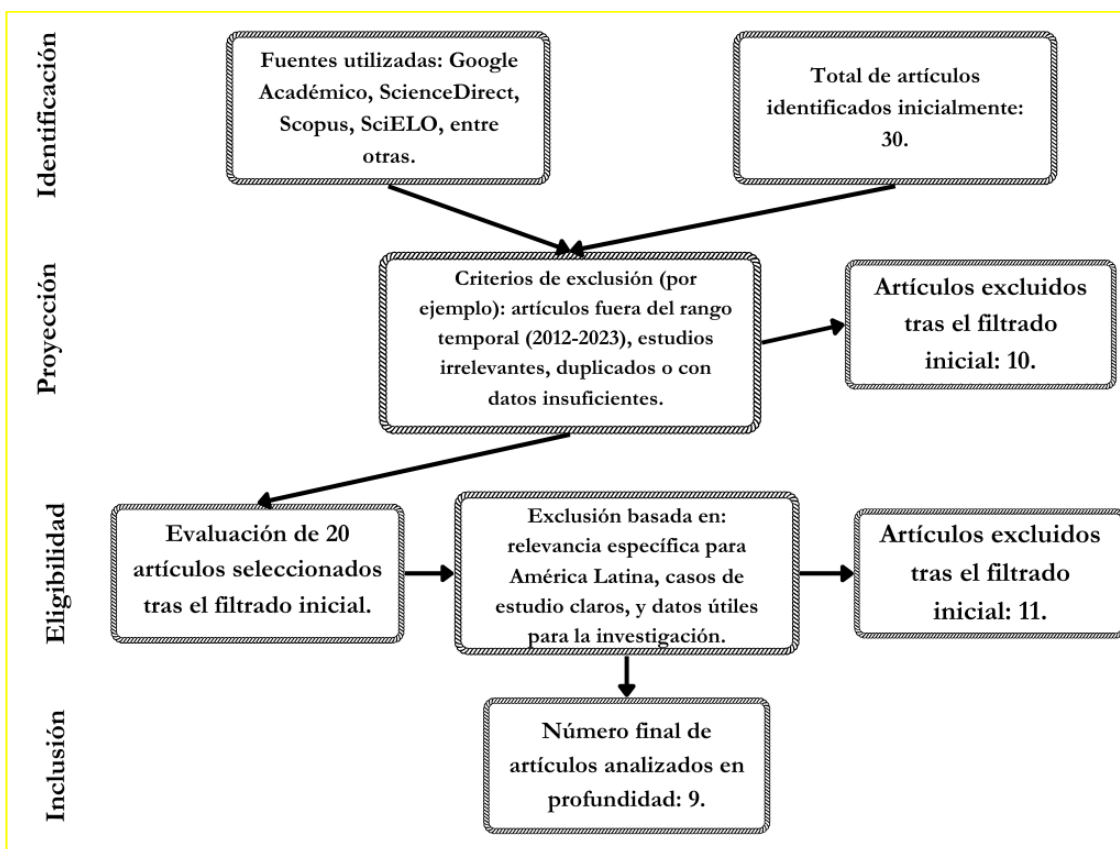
Identificación

Fuentes utilizadas: Google Académico, ScienceDirect, Scopus, SciELO, entre otras.

Total de artículos identificados inicialmente: 30.

Proyección

Criterios de exclusión (por ejemplo): artículos fuera del rango temporal (2012-2023), estudios irrelevantes, duplicados o con datos insuficientes.

Artículos excluidos tras el filtrado inicial: 10.

Eligibilidad

Evaluación de 20 artículos seleccionados tras el filtrado inicial.

Exclusión basada en: relevancia específica para América Latina, casos de estudio claros, y datos útiles para la investigación.

Artículos excluidos tras el filtrado inicial: 11.

Inclusión

Número final de artículos analizados en profundidad: 9.